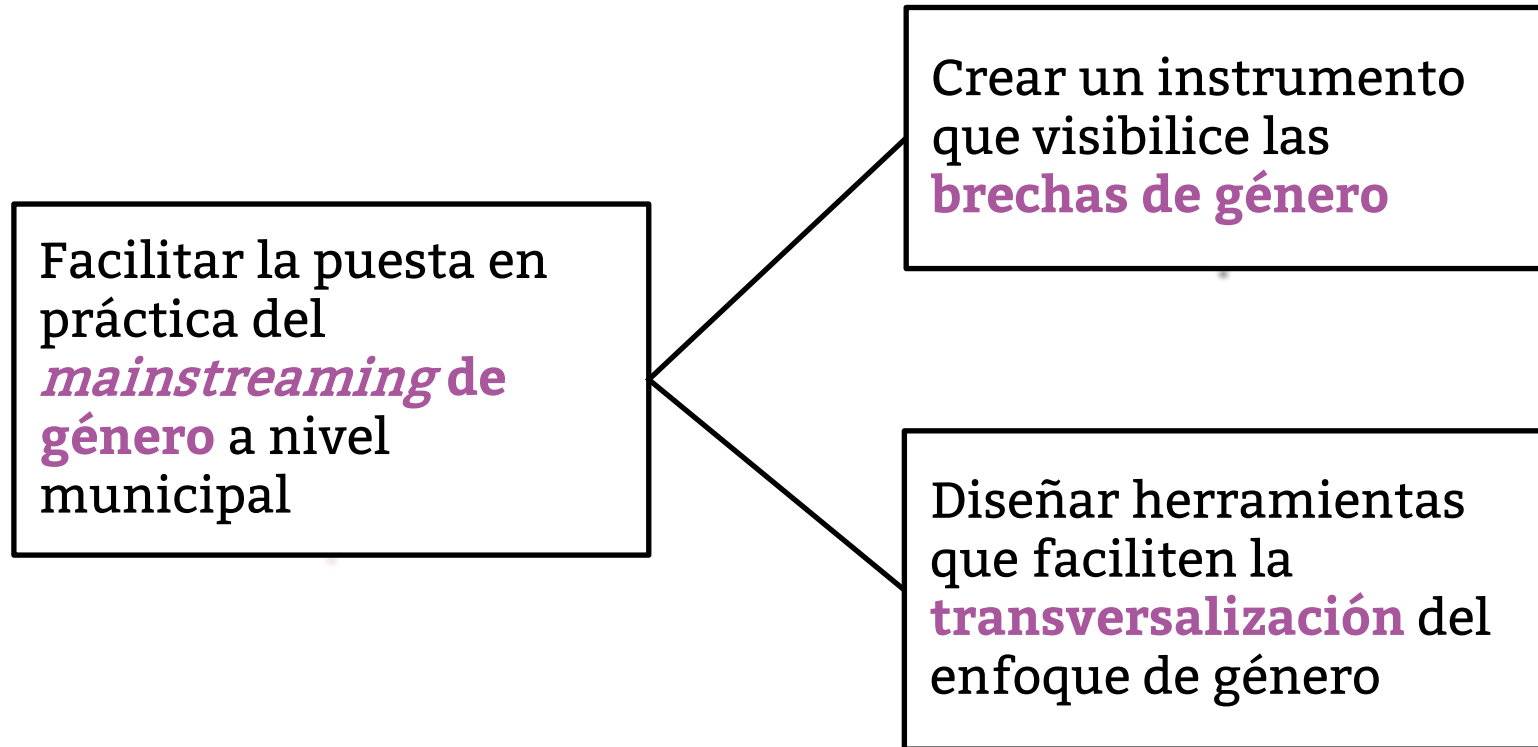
Facilitar la puesta en práctica del mainstreaming de género a nivel municipal

Crear un instrumento que visibilice las brechas de género

Diseñar herramientas que faciliten la transversalización del enfoque de género